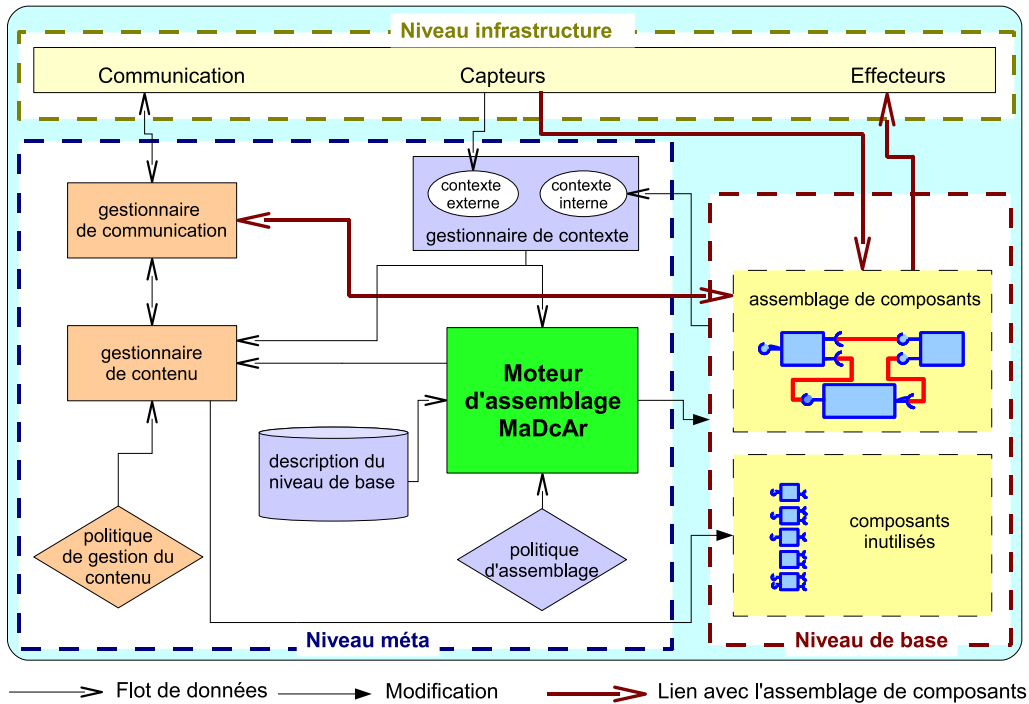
Niveau infrastructure

Communication

Capteurs

Effecteurs

gestionnaire de communication

contexte externe

contexte interne

gestionnaire de contexte

assemblage de composants

gestionnaire de contenu

Moteur d'assemblage MaDcAr

description du niveau de base

politique de gestion du contenu

politique d'assemblage

composants inutilisés

Niveau méta

Niveau de base

Flot de données

Modification

Lien avec l'assemblage de composants